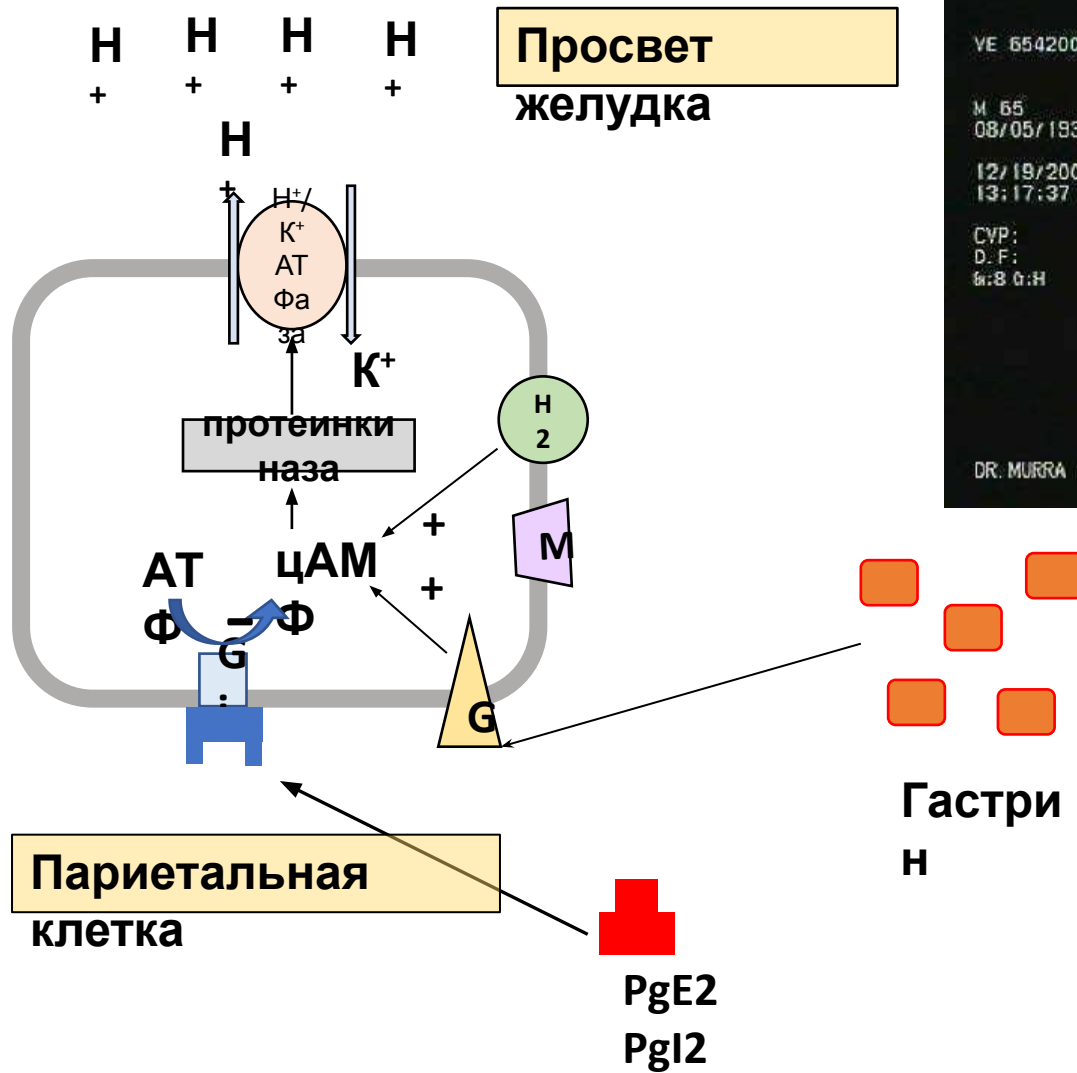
H
+

H
+

H
+

H
+

Просвет желудка

VE 654200

M 65
08/05/193

12/19/200
13:17:37

CVP:
D.F:
&:8 G:H

DR. MURRA

H
+

H⁺/ K⁺ АТ Фа за

K⁺

Н 2

протеинкиназа

+

+

М

АТ Ф

цАМ Ф

–

G :

G

Гастрин

Париетальная клетка

PgE2
PgI2